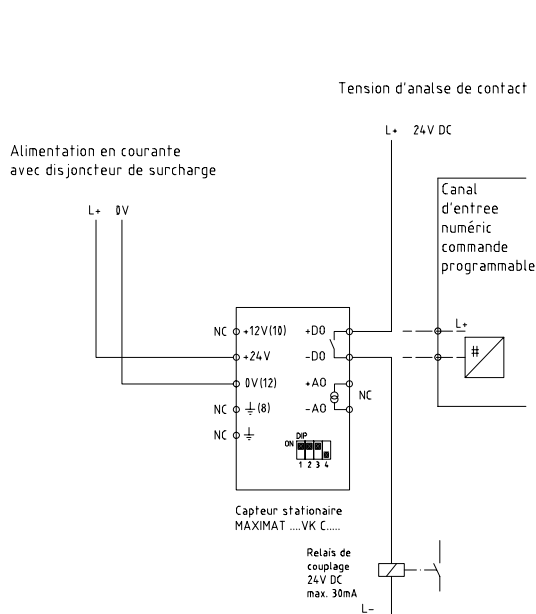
Tension d'analse de contact

L+ 24V DC

Alimentation en courante avec disjoncteur de surcharge

L+ 0V

Canal d'entree numéric commande programmable

L+

#

NC +12V(10)

+24V

0V(12)

NC ⏚(8)

NC ⏚

+DO

-DO

+AO

-AO

NC

DIP

ON

1 2 3 4

Capteur stationaire MAXIMAT ....VK C.....

Relais de couplage 24V DC max. 30mA

L-